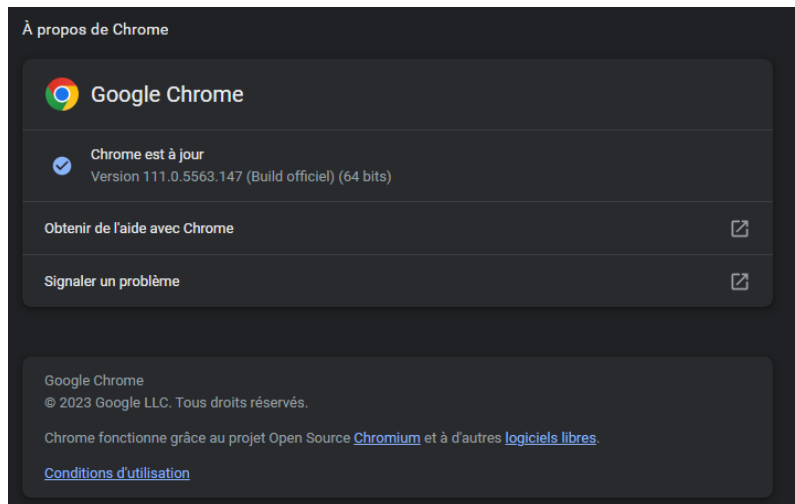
À propos de Chrome

Google Chrome

Chrome est à jour
Version 111.0.5563.147 (Build officiel) (64 bits)

Obtenir de l'aide avec Chrome

Signaler un problème

Google Chrome
© 2023 Google LLC. Tous droits réservés.

Chrome fonctionne grâce au projet Open Source Chromium et à d'autres logiciels libres.

Conditions d'utilisation